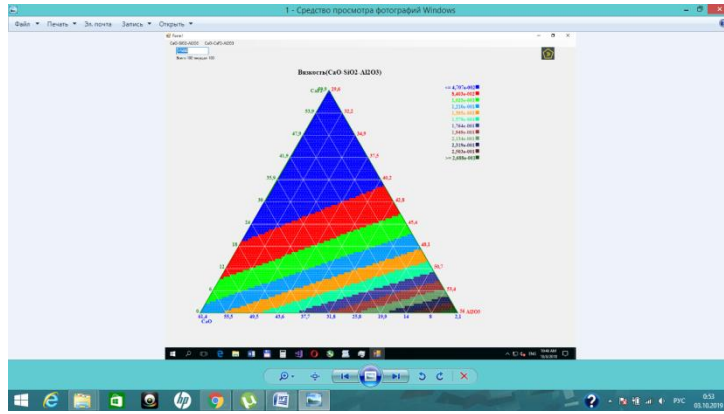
1 - Средство просмотра фотографий Windows

Файл ▼ Печать ▼ Эл. почта Запись ▼ Открыть ▼

Form1

CaO-SiO2-Al2O3 CaO-CaF2-Al2O3

Вязкость(CaO SiO2 Al2O3)

CaO

<= 4,707e-002

8,403e-002

1,031e-001

1,216e-001

1,399e-001

1,579e-001

1,764e-001

1,948e-001

2,134e-001

2,319e-001

2,503e-001

>= 2,688e-001

Al2O3

CaO

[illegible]

РУС

0:53

05.10.2016